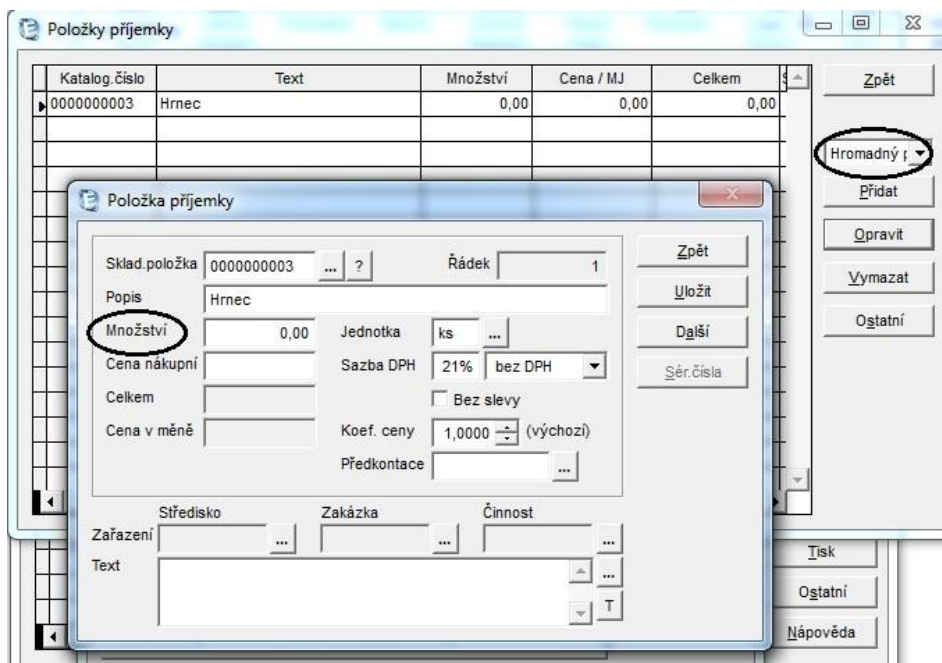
Položky příjemky

| Katalog.číslo | Text | Množství | Cena / MJ | Celkem | S |
|---|---|---|---|---|---|
| 0000000003 | Hrnec | 0,00 | 0,00 | 0,00 | |

Zpět
Hromadný p
Přidat
Opravit
Vymazat
Ostatní

Položka příjemky

Sklad.položka 0000000003 ... ?
Řádek 1
Popis Hrnec
Množství 0,00
Jednotka ks ...
Cena nákupní
Sazba DPH 21% bez DPH
Celkem
Bez slevy
Cena v měně
Koef. ceny 1,0000 (výchozí)
Předkontace ...

Zpět
Uložit
Další
Sér.čísla

Středisko
Zakázka
Činnost
Zařazení ... ... ...
Text ...
T

Tisk
Ostatní
Nápověda